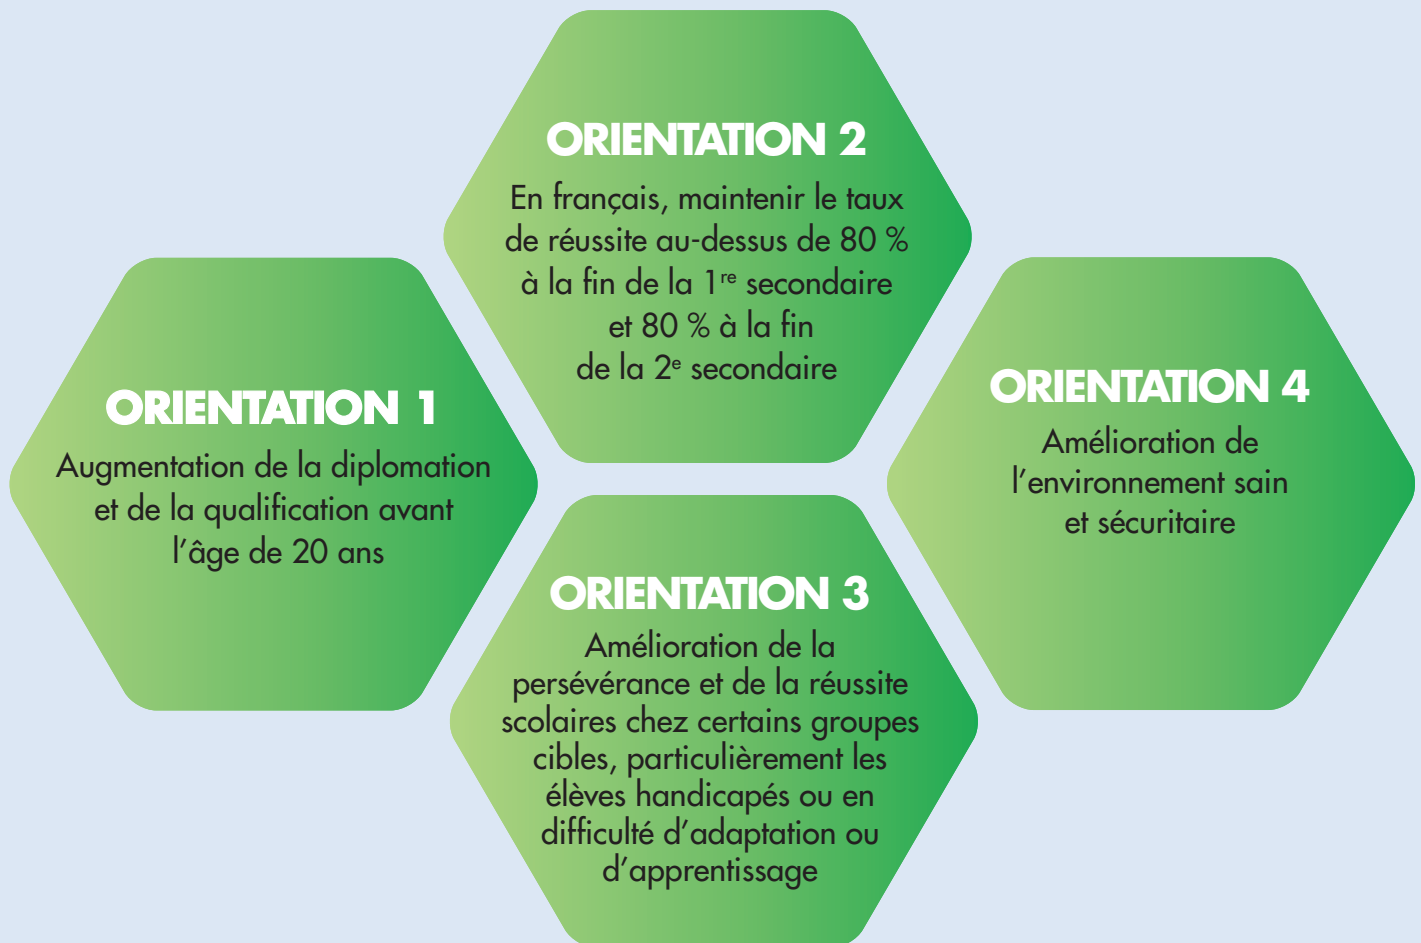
ORIENTATION 2

En français, maintenir le taux de réussite au-dessus de 80 % à la fin de la $1^{re}$ secondaire et 80 % à la fin de la $2^{e}$ secondaire

ORIENTATION 1

Augmentation de la diplomation et de la qualification avant l’âge de 20 ans

ORIENTATION 4

Amélioration de l’environnement sain et sécuritaire

ORIENTATION 3

Amélioration de la persévérance et de la réussite scolaires chez certains groupes cibles, particulièrement les élèves handicapés ou en difficulté d’adaptation ou d’apprentissage